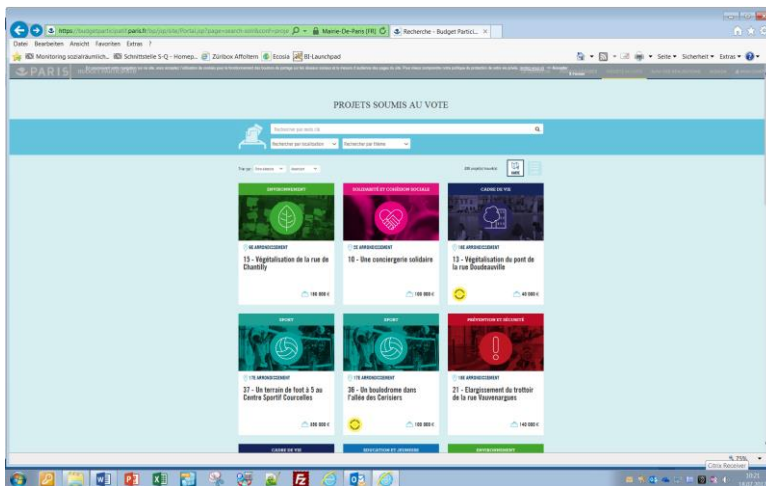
https://budgetparticipatif.paris.fr/bp/jsp/site/Portal.jsp?page=search-solr&conf=proje | Mairie-De-Paris [FR] | Recherche - Budget Partici... ×

Datei Bearbeiten Ansicht Favoriten Extras ?

Monitoring sozialräumlich... | Schnittstelle S-Q - Homep... | Züribox Affoltern | Ecosia | BI-Launchpad

Seite ▾ Sicherheit ▾ Extras ▾

PARIS

PROJETS SOUMIS AU VOTE

Rechercher par mots clés

Rechercher par localisation

Rechercher par thème

Trier par

ENVIRONNEMENT

8E ARRONDISSEMENT

15 - Végétalisation de la rue de Chantilly

SOLIDARITÉ ET COHÉSION SOCIALE

2E ARRONDISSEMENT

10 - Une conciergerie solidaire

CADRE DE VIE

18E ARRONDISSEMENT

13 - Végétalisation du pont de la rue Doudeauville

SPORT

17E ARRONDISSEMENT

37 - Un terrain de foot à 5 au Centre Sportif Courcelles

SPORT

17E ARRONDISSEMENT

36 - Un boulodrome dans l'allée des Cerisiers

PRÉVENTION ET SÉCURITÉ

18E ARRONDISSEMENT

21 - Elargissement du trottoir de la rue Vauvenargues

CADRE DE VIE

ÉDUCATION ET JEUNESSE

ENVIRONNEMENT

75%

Citrix Receiver

10:21